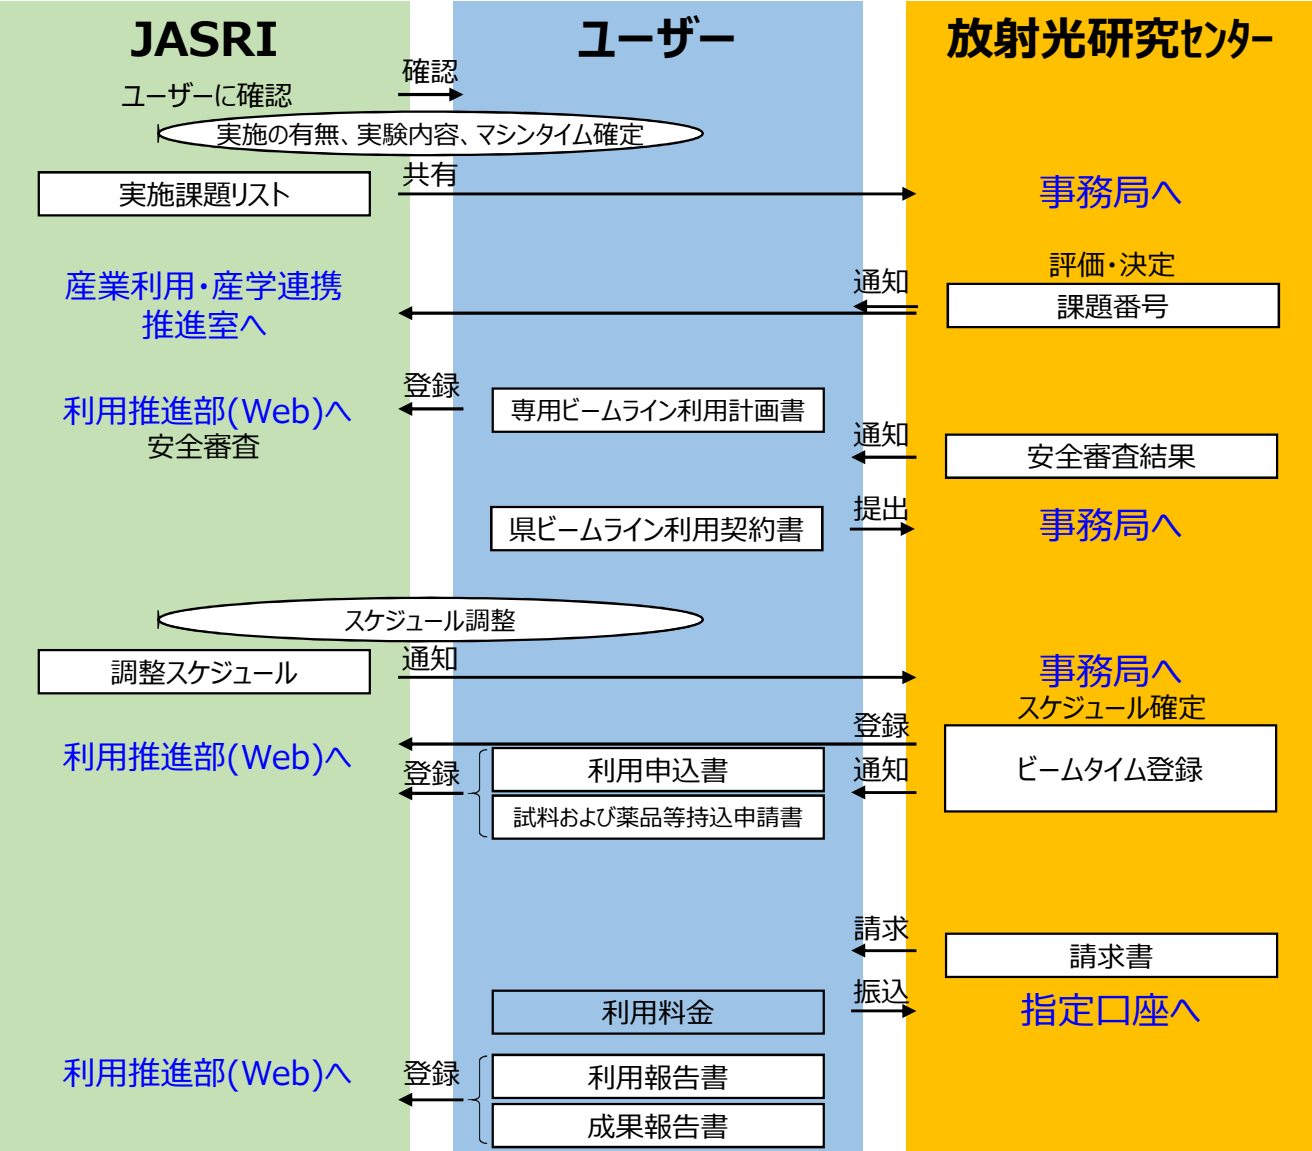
JASRI

ユーザー

放射光研究センター

確認

ユーザーに確認

実施の有無、実験内容、マシンタイム確定

共有

実施課題リスト

事務局へ

評価・決定

通知

産業利用・産学連携推進室へ

課題番号

登録

利用推進部(Web)へ
安全審査

専用ビームライン利用計画書

通知

安全審査結果

提出

県ビームライン利用契約書

事務局へ

スケジュール調整

通知

調整スケジュール

事務局へ
スケジュール確定

登録

利用推進部(Web)へ

登録

利用申込書

通知

ビームタイム登録

試料および薬品等持込申請書

請求

請求書

振込

利用料金

指定口座へ

利用推進部(Web)へ

登録

利用報告書

成果報告書